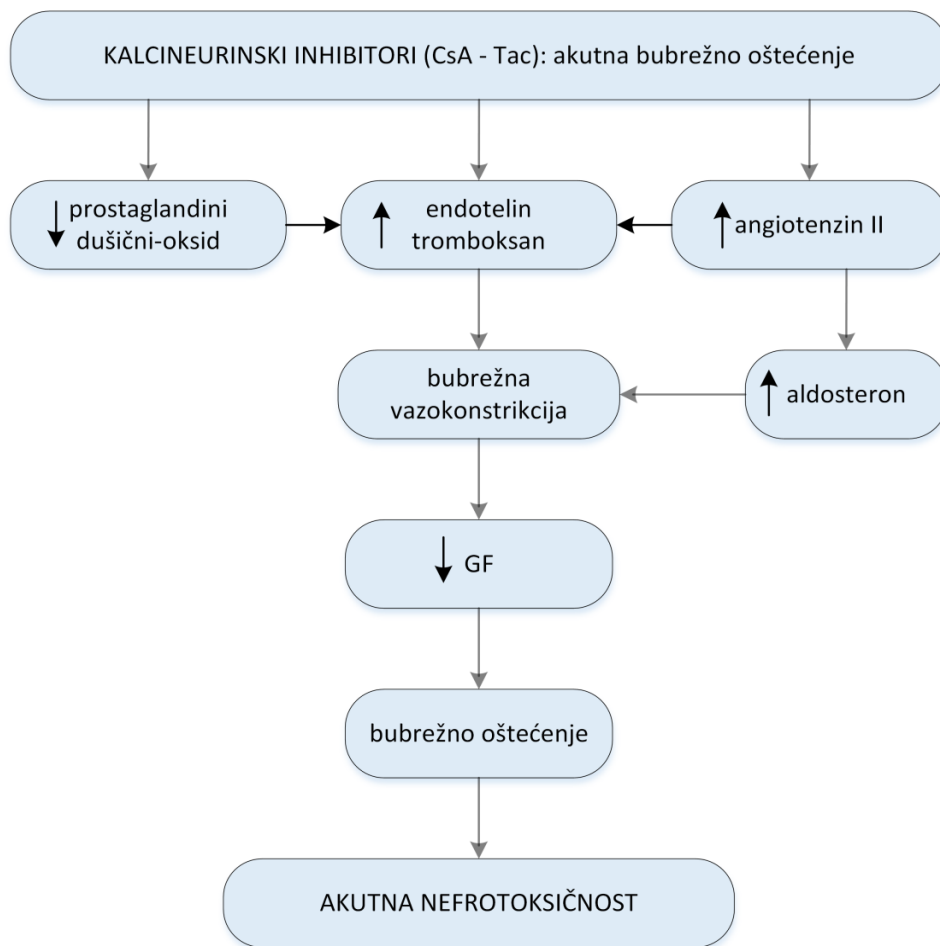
KALCINEURINSKI INHIBITORI (CsA - Tac): akutna bubrežno oštećenje

↓ prostaglandini dušični-oksid

↑ endotelin tromboksan

↑ angiotenzin II

bubrežna vazokonstrikcija

↑ aldosteron

↓ GF

bubrežno oštećenje

AKUTNA NEFROTOKSIČNOST